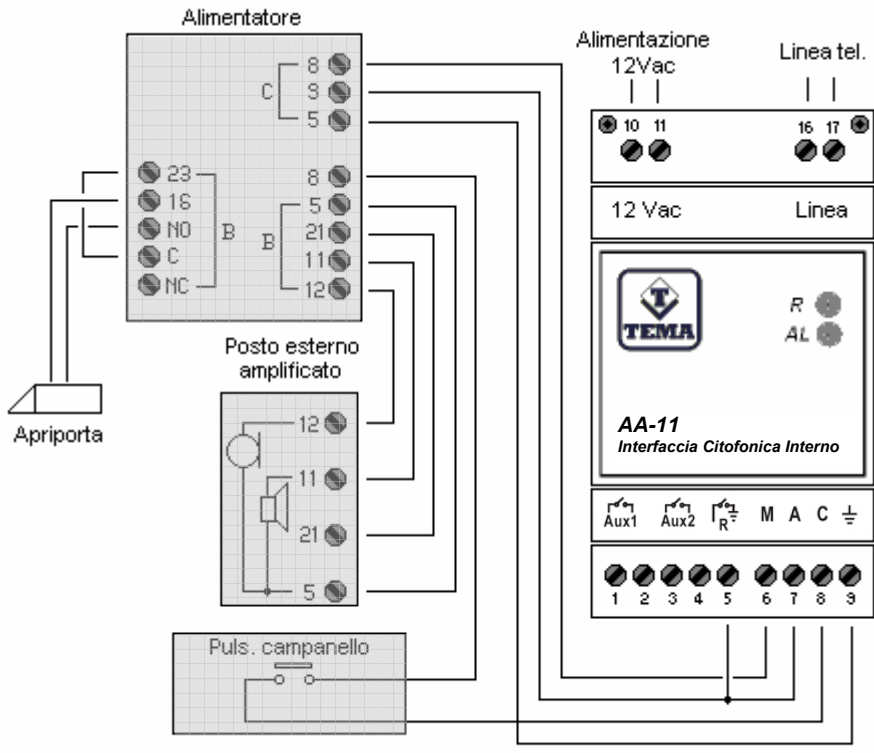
Alimentatore

C 8 9 5

23 16 NO C NC B

8 5 21 11 12 B

Alimentazione 12Vac

Linea tel.

10 11 16 17

12 Vac Linea

TEMA

R AL

AA-11
Interfaccia Citofonica Interno

Aux1 Aux2 R M A C ⏚

1 2 3 4 5 6 7 8 9

Posto esterno amplificato

12 11 21 5

Apriporta

Puls. campanello